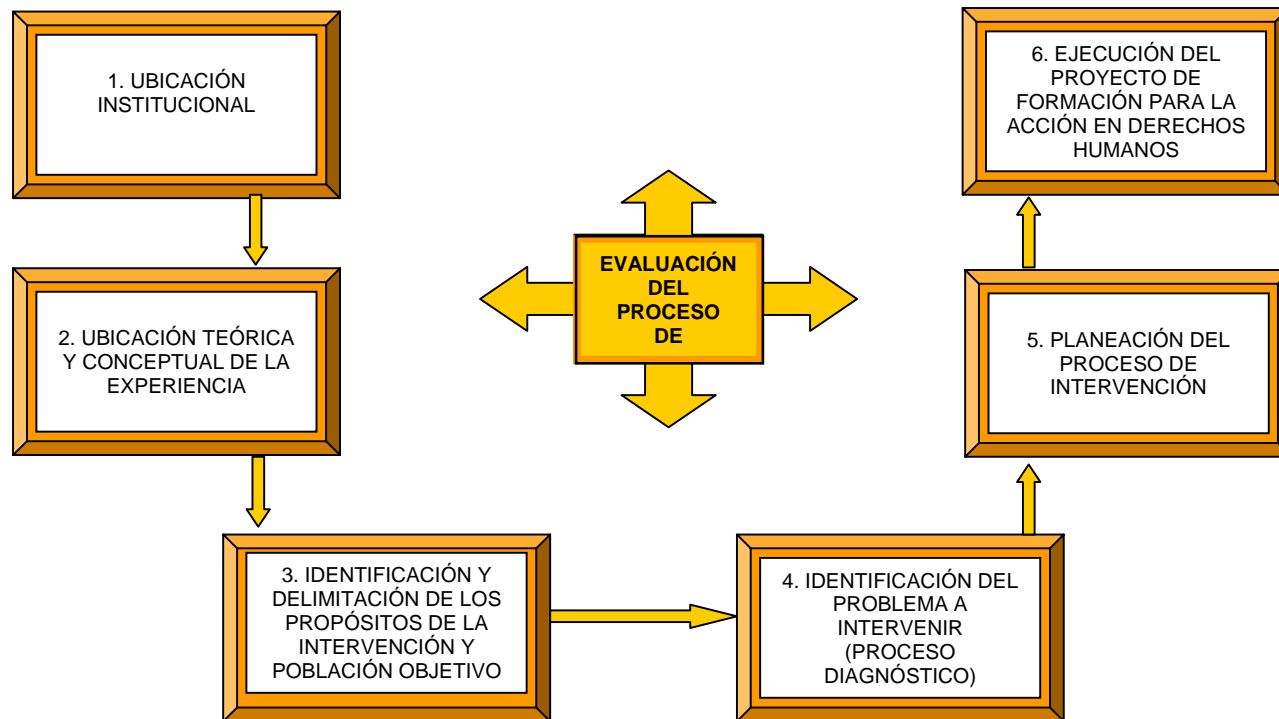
1. UBICACIÓN INSTITUCIONAL

2. UBICACIÓN TEÓRICA Y CONCEPTUAL DE LA EXPERIENCIA

3. IDENTIFICACIÓN Y DELIMITACIÓN DE LOS PROPÓSITOS DE LA INTERVENCIÓN Y POBLACIÓN OBJETIVO

EVALUACIÓN DEL PROCESO DE

4. IDENTIFICACIÓN DEL PROBLEMA A INTERVENIR (PROCESO DIAGNÓSTICO)

5. PLANEACIÓN DEL PROCESO DE INTERVENCIÓN

6. EJECUCIÓN DEL PROYECTO DE FORMACIÓN PARA LA ACCIÓN EN DERECHOS HUMANOS